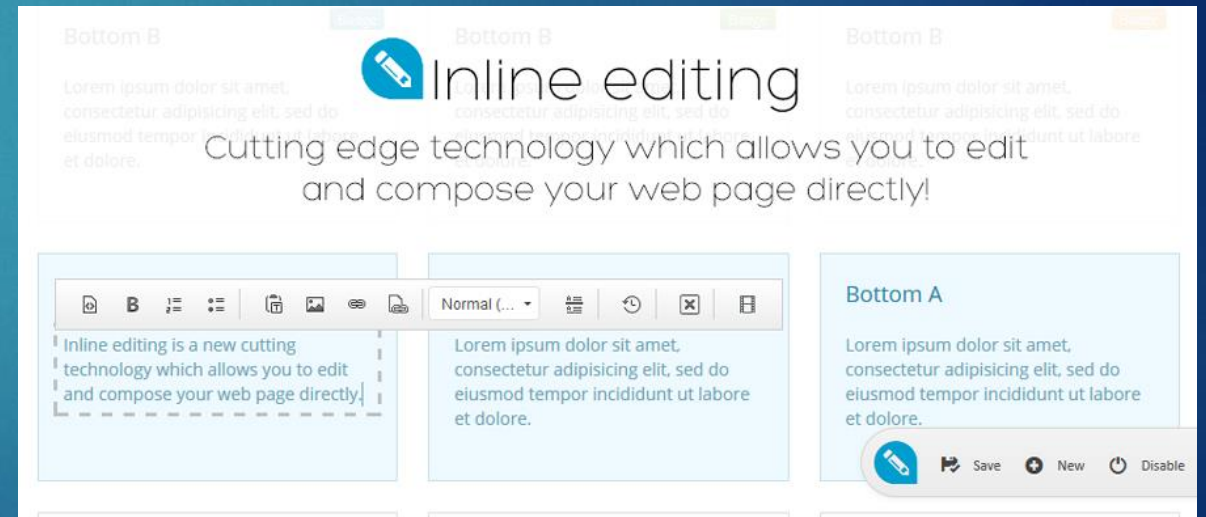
Bottom B

Lorem ipsum dolor sit amet, consectetur adipisicing elit, sed do eiusmod tempor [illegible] ut labore et dolore.

Bottom B

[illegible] consectetur adipisicing elit, sed do eiusmod tempor incididunt ut labore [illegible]

Bottom B

Lorem ipsum dolor sit amet, consectetur adipisicing elit, sed do eiusmod tempor incididunt ut labore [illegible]

Inline editing

Cutting edge technology which allows you to edit and compose your web page directly!

B

Normal (...

Inline editing is a new cutting technology which allows you to edit and compose your web page directly.

Lorem ipsum dolor sit amet, consectetur adipisicing elit, sed do eiusmod tempor incididunt ut labore et dolore.

Bottom A

Lorem ipsum dolor sit amet, consectetur adipisicing elit, sed do eiusmod tempor incididunt ut labore et dolore.

Save New Disable